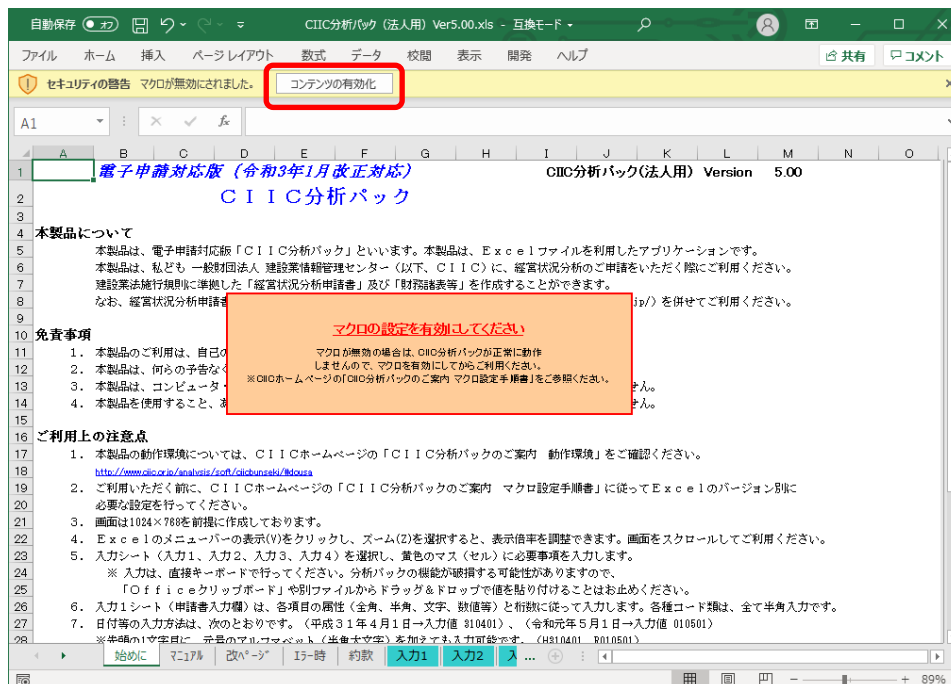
自動保存 オフ CIIC分析パック（法人用）Ver5.00.xls - 互換モード

ファイル ホーム 挿入 ページ レイアウト 数式 データ 校閲 表示 開発 ヘルプ 共有 コメント

セキュリティの警告 マクロが無効にされました。 コンテンツの有効化

A1 fx

| | A | B | C | D | E | F | G | H | I | J | K | L | M | N | O |
|---|---|---|---|---|---|---|---|---|---|---|---|---|---|---|---|

1 電子申請対応版（令和3年1月改正対応） CIIC分析パック(法人用) Version 5.00

2 ＣＩＩＣ分析パック

4 本製品について

5 本製品は、電子申請対応版「ＣＩＩＣ分析パック」といいます。本製品は、Ｅｘｃｅｌファイルを利用したアプリケーションです。

6 本製品は、私ども 一般財団法人 建設業情報管理センター（以下、ＣＩＩＣ）に、経営状況分析のご申請をいただく際にご利用ください。

7 建設業法施行規則に準拠した「経営状況分析申請書」及び「財務諸表等」を作成することができます。

8 なお、経営状況分析申請書 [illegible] ip/）を併せてご利用ください。

10 免責事項

11 １．本製品のご利用は、自己の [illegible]

12 ２．本製品は、何らの予告なく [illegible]

13 ３．本製品は、コンピュータ・ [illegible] せん。

14 ４．本製品を使用すること、あ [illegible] ん。

マクロの設定を有効にしてください

マクロが無効の場合は、CIIC分析パックが正常に動作しませんので、マクロを有効にしてからご利用ください。

※CIICホームページの「CIIC分析パックのご案内 マクロ設定手順書」をご参照ください。

16 ご利用上の注意点

17 １．本製品の動作環境については、ＣＩＩＣホームページの「ＣＩＩＣ分析パックのご案内　動作環境」をご確認ください。

18 http://www.ciic.or.jp/analysis/soft/ciicbunseki/#dousa

19 ２．ご利用いただく前に、ＣＩＩＣホームページの「ＣＩＩＣ分析パックのご案内　マクロ設定手順書」に従ってＥｘｃｅｌのバージョン別に

20 必要な設定を行ってください。

21 ３．画面は1024×768を前提に作成しております。

22 ４．Ｅｘｃｅｌのメニューバーの表示(V)をクリックし、ズーム(Z)を選択すると、表示倍率を調整できます。画面をスクロールしてご利用ください。

23 ５．入力シート（入力１、入力２、入力３、入力４）を選択し、黄色のマス（セル）に必要事項を入力します。

24 ※ 入力は、直接キーボードで行ってください。分析パックの機能が破損する可能性がありますので、

25 「Ｏｆｆｉｃｅクリップボード」や別ファイルからドラッグ＆ドロップで値を貼り付けることはお止めください。

26 ６．入力１シート（申請書入力欄）は、各項目の属性（全角、半角、文字、数値等）と桁数に従って入力します。各種コード類は、全て半角入力です。

27 ７．日付等の入力方法は、次のとおりです。（平成３１年４月１日→入力値 310401）、（令和元年５月１日→入力値 010501）

28 ※先頭の1文字目に、元号のアルファベット（半角大文字）を加えても入力可能です。（H310401、R010501）

始めに マニュアル 改ページ エラー時 約款 入力1 入力2 入 ...

89%